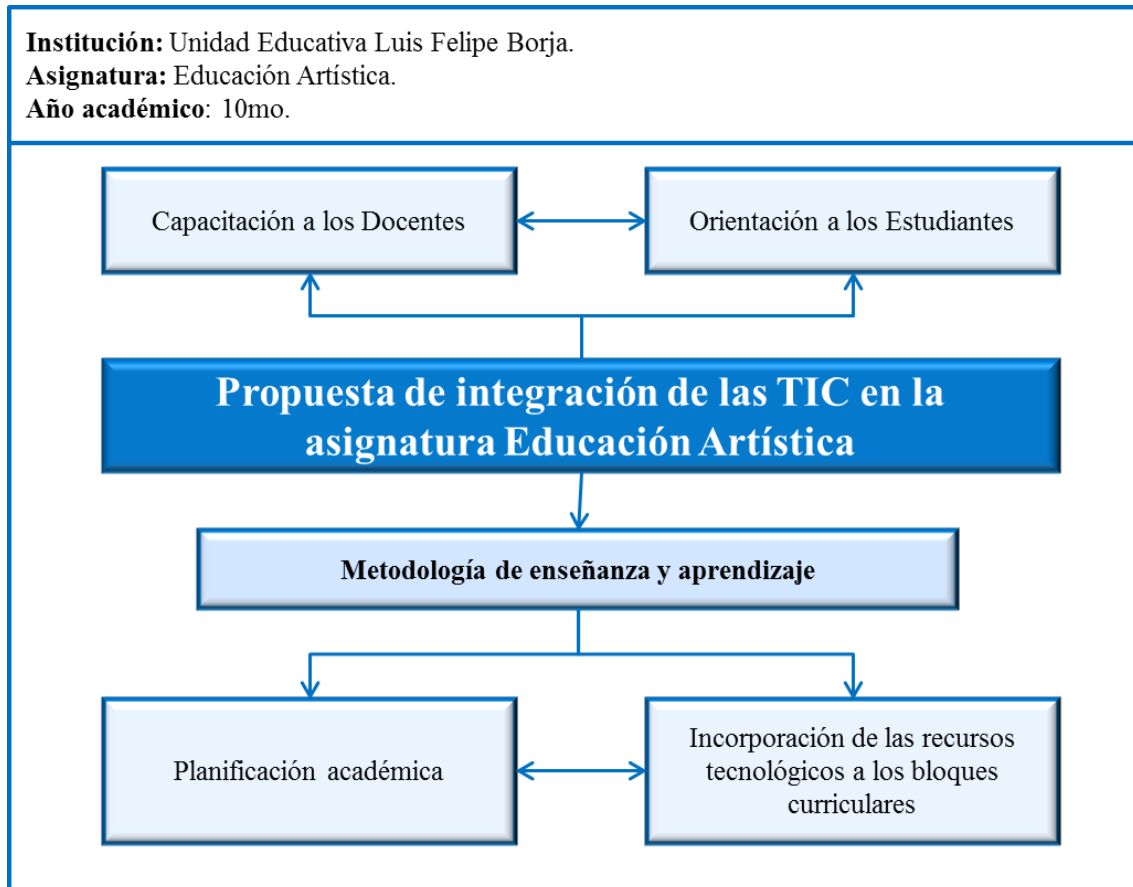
**Institución:** Unidad Educativa Luis Felipe Borja.
**Asignatura:** Educación Artística.
**Año académico**: 10mo.

Capacitación a los Docentes

Orientación a los Estudiantes

Propuesta de integración de las TIC en la asignatura Educación Artística

Metodología de enseñanza y aprendizaje

Planificación académica

Incorporación de las recursos tecnológicos a los bloques curriculares